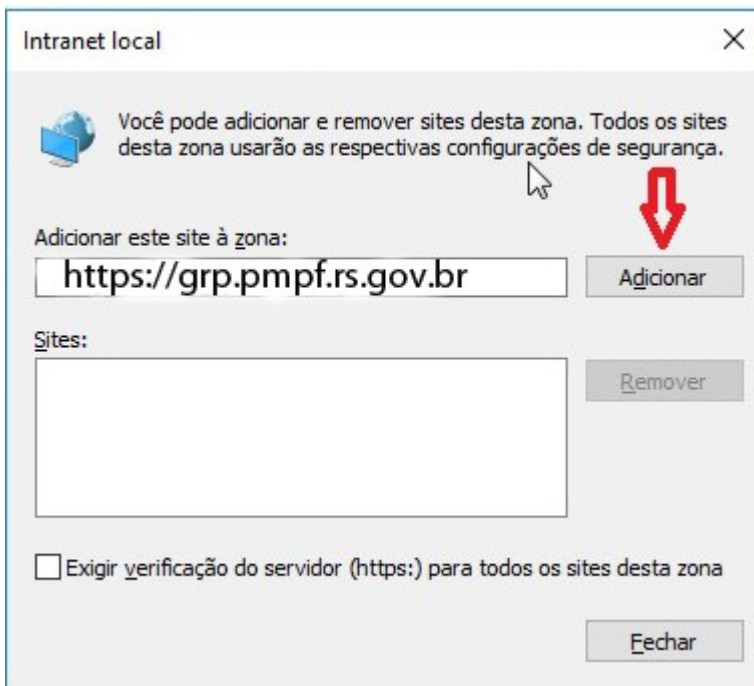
Intranet local

×

Você pode adicionar e remover sites desta zona. Todos os sites desta zona usarão as respectivas configurações de segurança.

Adicionar este site à zona:

https://grp.pmpf.rs.gov.br

Adicionar

Sites:

Remover

Exigir verificação do servidor (https:) para todos os sites desta zona

Fechar